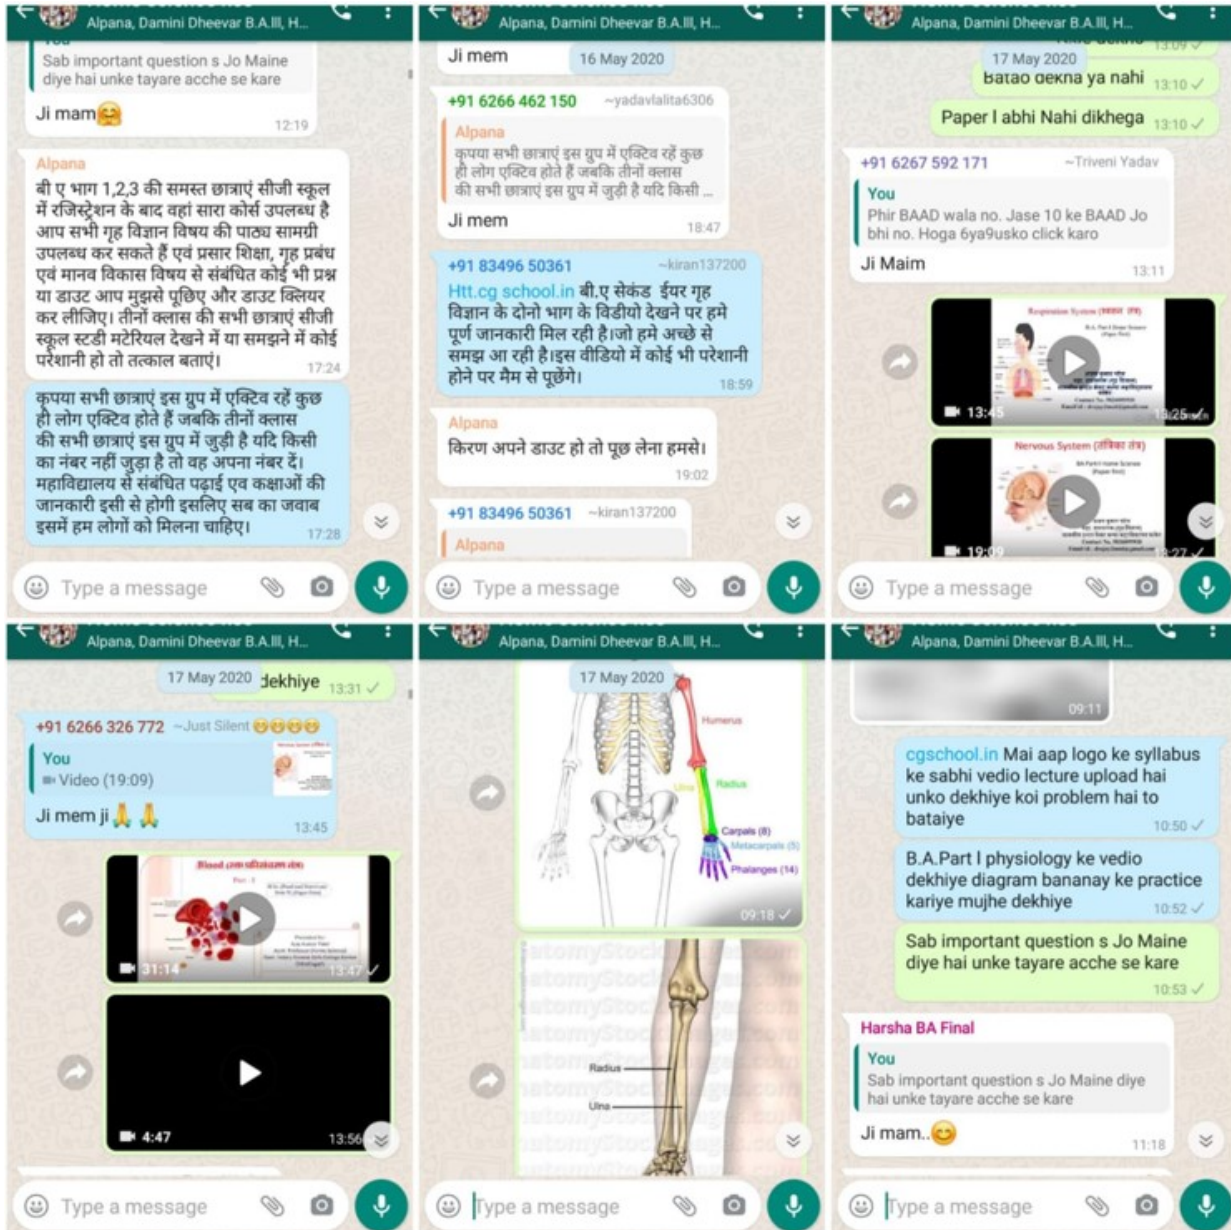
Alpana, Damini Dheevar B.A.ll, H...

You
Sab important question s Jo Maine diye hai unke tayare acche se kare

Ji mam🤗 12:19

Alpana
बी ए भाग 1,2,3 की समस्त छात्राएं सीजी स्कूल में रजिस्ट्रेशन के बाद वहां सारा कोर्स उपलब्ध है आप सभी गृह विज्ञान विषय की पाठ्य सामग्री उपलब्ध कर सकते हैं एवं प्रसार शिक्षा, गृह प्रबंध एवं मानव विकास विषय से संबंधित कोई भी प्रश्न या डाउट आप मुझसे पूछिए और डाउट क्लियर कर लीजिए। तीनों क्लास की सभी छात्राएं सीजी स्कूल स्टडी मटेरियल देखने में या समझने में कोई परेशानी हो तो तत्काल बताएं। 17:24

कृपया सभी छात्राएं इस ग्रुप में एक्टिव रहें कुछ ही लोग एक्टिव होते हैं जबकि तीनों क्लास की सभी छात्राएं इस ग्रुप में जुड़ी है यदि किसी का नंबर नहीं जुड़ा है तो वह अपना नंबर दें। महाविद्यालय से संबंधित पढ़ाई एव कक्षाओं की जानकारी इसी से होगी इसलिए सब का जवाब इसमें हम लोगों को मिलना चाहिए। 17:28

Type a message

Alpana, Damini Dheevar B.A.ll, H...

Ji mem
16 May 2020

+91 6266 462 150 ~yadavlalita6306
Alpana
कृपया सभी छात्राएं इस ग्रुप में एक्टिव रहें कुछ ही लोग एक्टिव होते हैं जबकि तीनों क्लास की सभी छात्राएं इस ग्रुप में जुड़ी है यदि किसी ...
Ji mem 18:47

+91 83496 50361 ~kiran137200
Htt.cg school.in बी.ए सेकंड ईयर गृह विज्ञान के दोनो भाग के विडीयो देखने पर हमे पूर्ण जानकारी मिल रही है।जो हमे अच्छे से समझ आ रही है।इस वीडियो में कोई भी परेशानी होने पर मैम से पूछेंगे। 18:59

Alpana
किरण अपने डाउट हो तो पूछ लेना हमसे। 19:02

+91 83496 50361 ~kiran137200
Alpana

Type a message

Alpana, Damini Dheevar B.A.ll, H...

17 May 2020
Batao dekha ya nahi 13:10
Paper I abhi Nahi dikhega 13:10

+91 6267 592 171 ~Triveni Yadav
You
Phir BAAD wala no. Jase 10 ke BAAD Jo bhi no. Hoga 6ya9usko click karo
Ji Maim 13:11

Respiration System (श्वसन तंत्र)
13:45 13:25

Nervous System (तंत्रिका तंत्र)
19:09 13:27

Type a message

Alpana, Damini Dheevar B.A.ll, H...

17 May 2020
dekhiye 13:31

+91 6266 326 772 ~Just Silent 😁😁😁😁
You
Video (19:09)
Ji mem ji🙏🙏 13:45

Blood (रक्त परिसंचरण तंत्र)
31:14 13:47

4:47 13:56

Type a message

Alpana, Damini Dheevar B.A.ll, H...

17 May 2020
Humerus
Ulna
Radius
Carpals (8)
Metacarpals (5)
Phalanges (14)
09:18

Radius
Ulna

Type a message

Alpana, Damini Dheevar B.A.ll, H...

09:11

cgschool.in Mai aap logo ke syllabus ke sabhi vedio lecture upload hai unko dekhiye koi problem hai to bataiye 10:50

B.A.Part I physiology ke vedio dekhiye diagram bananay ke practice kariye mujhe dekhiye 10:52

Sab important question s Jo Maine diye hai unke tayare acche se kare 10:53

Harsha BA Final
You
Sab important question s Jo Maine diye hai unke tayare acche se kare
Ji mam..😊 11:18

Type a message